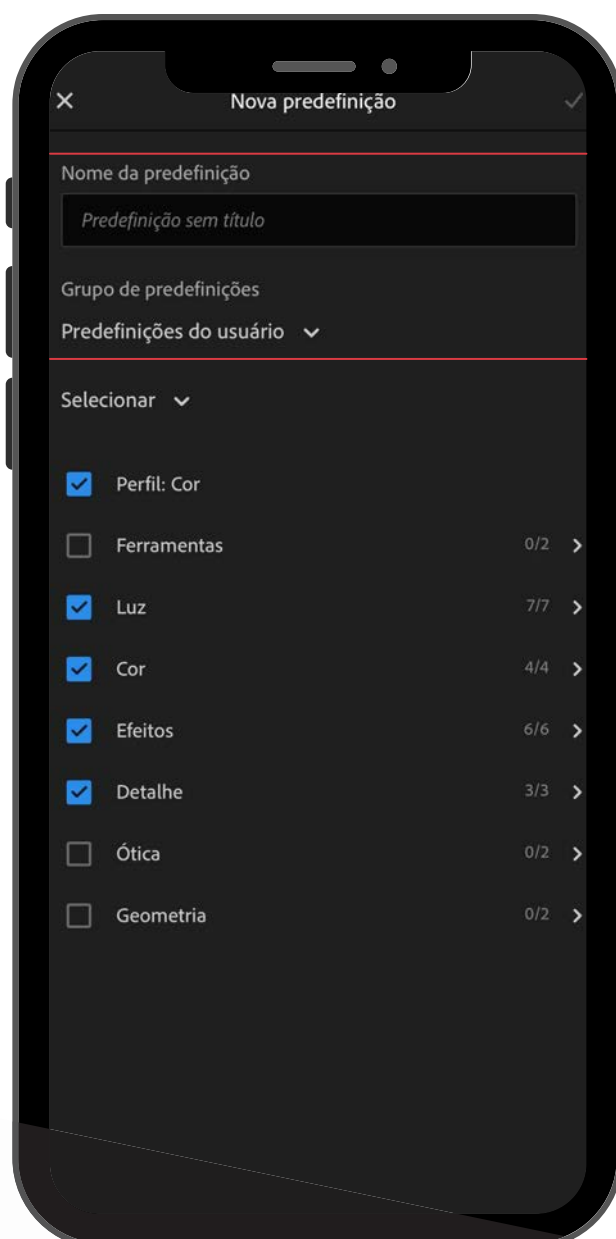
Nova predefinição

Nome da predefinição

Predefinição sem título

Grupo de predefinições

Predefinições do usuário

Selecionar

Perfil: Cor

Ferramentas 0/2

Luz 7/7

Cor 4/4

Efeitos 6/6

Detalhe 3/3

Ótica 0/2

Geometria 0/2